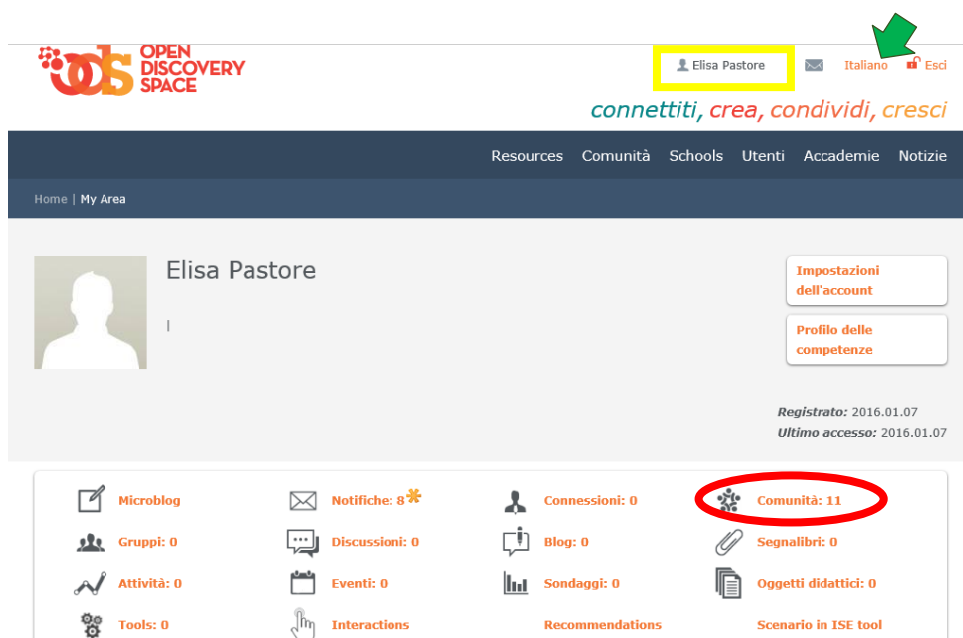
ods OPEN DISCOVERY SPACE

Elisa Pastore

Italiano

Esci

connettiti, crea, condividi, cresci

Resources Comunità Schools Utenti Accademie Notizie

Home | My Area

Elisa Pastore

|

Impostazioni dell'account

Profilo delle competenze

**Registrato:** 2016.01.07
**Ultimo accesso:** 2016.01.07

Microblog

Notifiche: 8

Connessioni: 0

Comunità: 11

Gruppi: 0

Discussioni: 0

Blog: 0

Segnalibri: 0

Attività: 0

Eventi: 0

Sondaggi: 0

Oggetti didattici: 0

Tools: 0

Interactions

Recommendations

Scenario in ISE tool